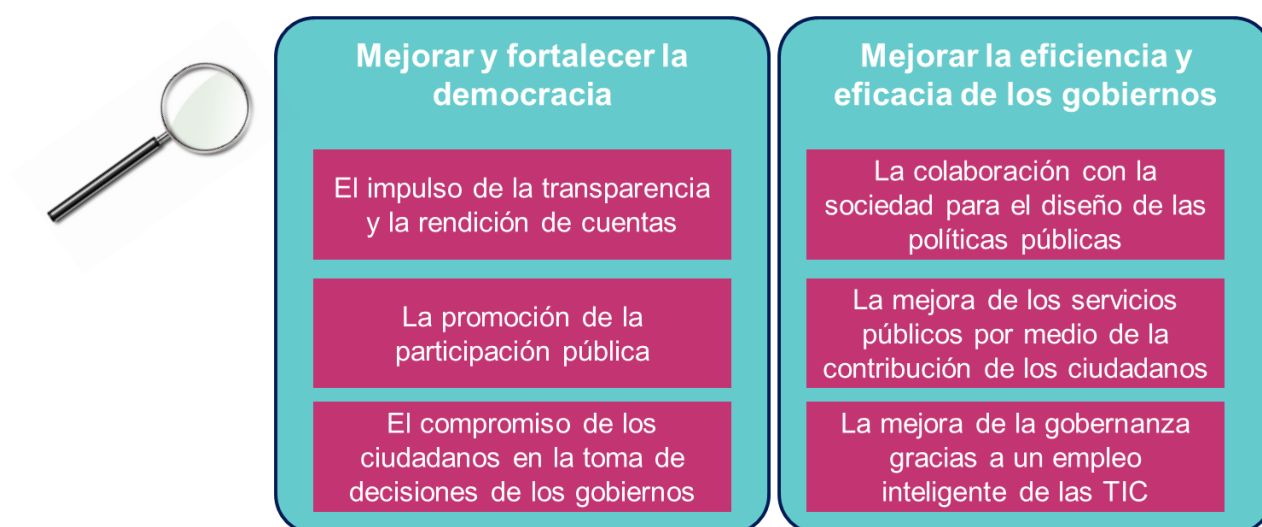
Mejorar y fortalecer la democracia

El impulso de la transparencia y la rendición de cuentas

La promoción de la participación pública

El compromiso de los ciudadanos en la toma de decisiones de los gobiernos

Mejorar la eficiencia y eficacia de los gobiernos

La colaboración con la sociedad para el diseño de las políticas públicas

La mejora de los servicios públicos por medio de la contribución de los ciudadanos

La mejora de la gobernanza gracias a un empleo inteligente de las TIC